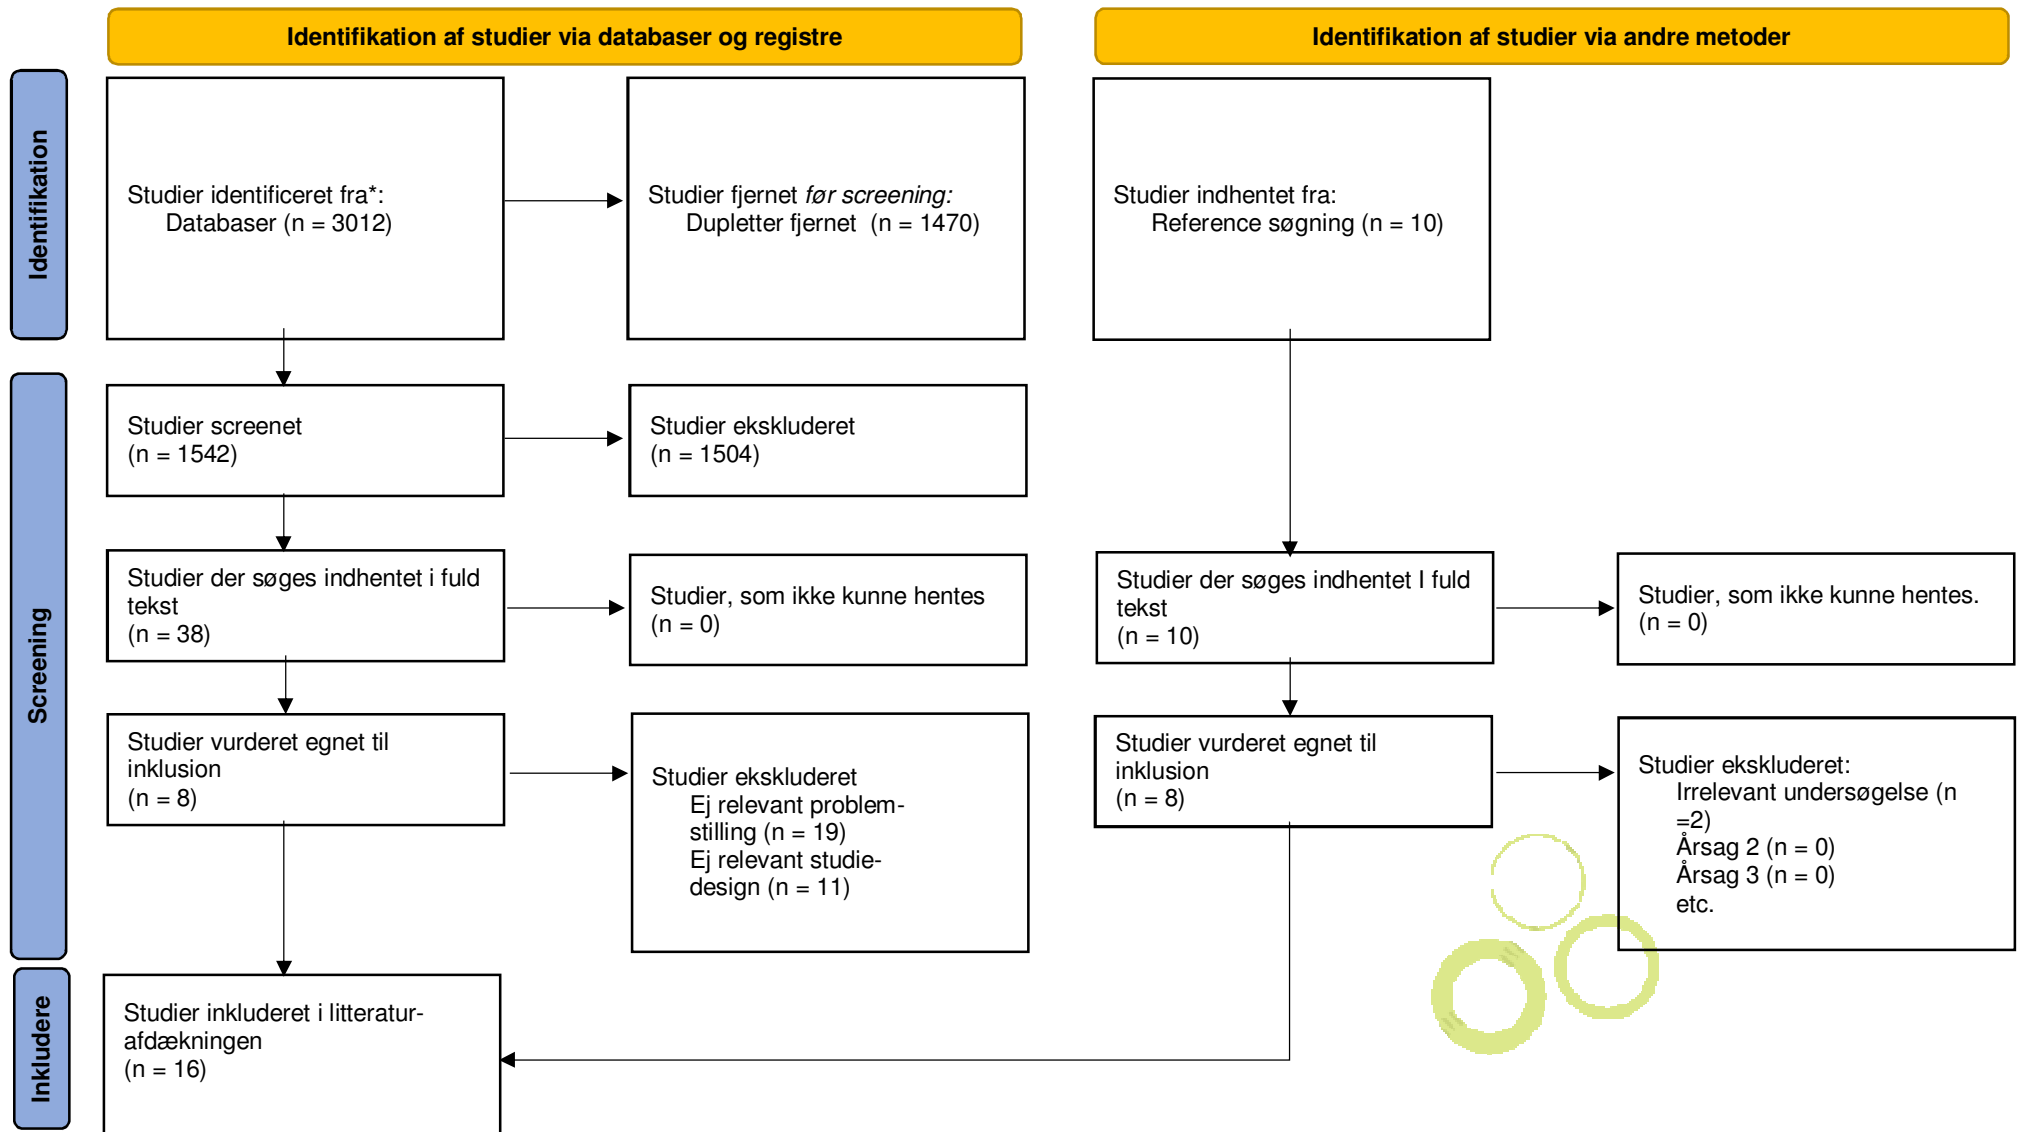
Identifikation af studier via databaser og registre

Identifikation af studier via andre metoder

Identifikation

Studier identificeret fra*:
Databaser (n = 3012)

Studier fjernet *før screening:*
Dupletter fjernet (n = 1470)

Studier indhentet fra:
Reference søgning (n = 10)

Screening

Studier screenet
(n = 1542)

Studier ekskluderet
(n = 1504)

Studier der søges indhentet i fuld tekst
(n = 38)

Studier, som ikke kunne hentes
(n = 0)

Studier der søges indhentet I fuld tekst
(n = 10)

Studier, som ikke kunne hentes.
(n = 0)

Studier vurderet egnet til inklusion
(n = 8)

Studier ekskluderet
Ej relevant problemstilling (n = 19)
Ej relevant studiedesign (n = 11)

Studier vurderet egnet til inklusion
(n = 8)

Studier ekskluderet:
Irrelevant undersøgelse (n =2)
Årsag 2 (n = 0)
Årsag 3 (n = 0)
etc.

Inkludere

Studier inkluderet i litteraturafdækningen
(n = 16)